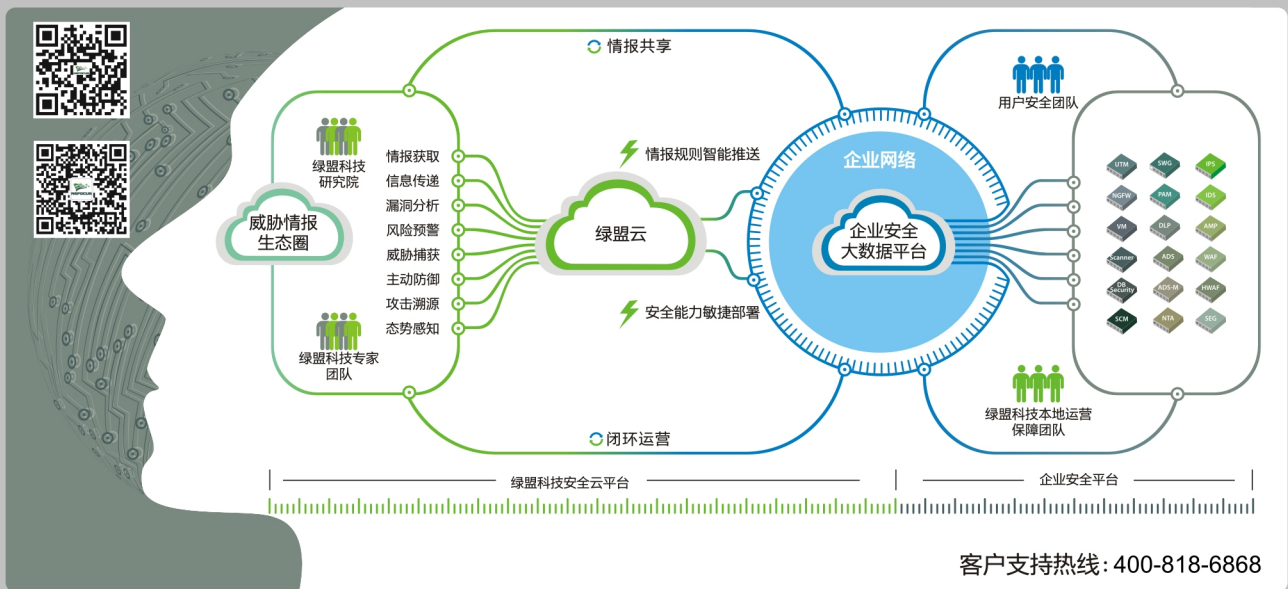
情报共享

绿盟科技研究院

威胁情报生态圈

绿盟科技专家团队

情报获取
信息传递
漏洞分析
风险预警
威胁捕获
主动防御
攻击溯源
态势感知

情报规则智能推送

绿盟云

安全能力敏捷部署

企业网络

企业安全大数据平台

用户安全团队

UTM
SWG
IPS
NGFW
PAM
IDS
VM
DLP
AMP
Scanner
ADS
WAF
DB Security
ADS-M
HWAF
SCM
NTA
SEG

绿盟科技本地运营保障团队

闭环运营

绿盟科技安全云平台

企业安全平台

客户支持热线: 400-818-6868